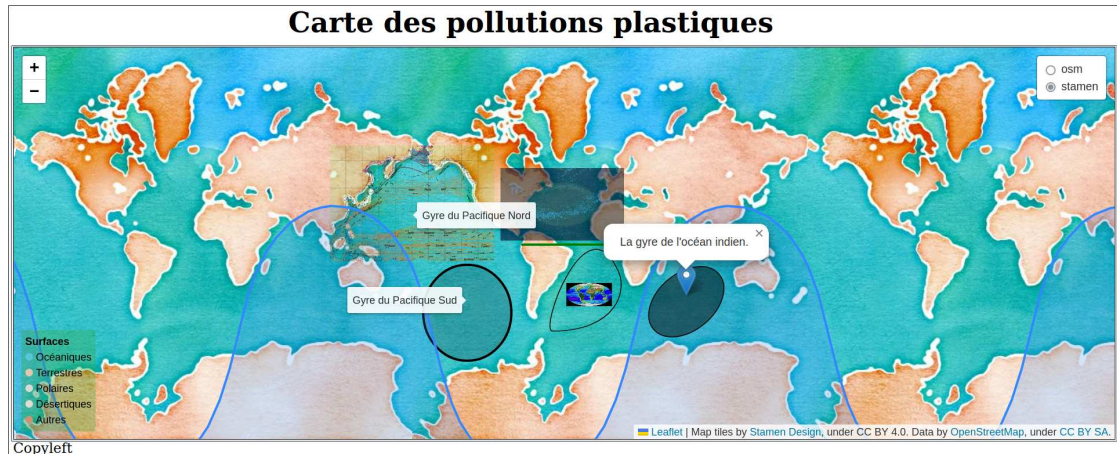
Carte des pollutions plastiques

+
−

osm
stamen

Gyre du Pacifique Nord

La gyre de l'océan indien.
×

Gyre du Pacifique Sud

Surfaces
Océaniques
Terrestres
Polaires
Désertiques
Autres

Leaflet | Map tiles by Stamen Design, under CC BY 4.0. Data by OpenStreetMap, under CC BY SA.

Copyleft